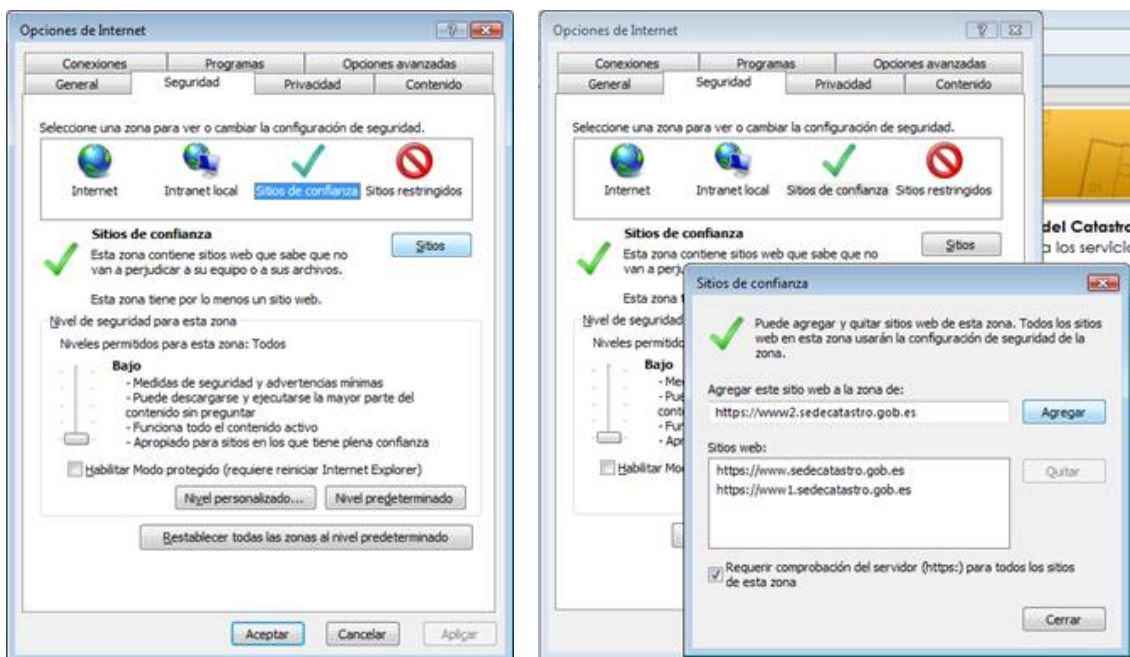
Opciones de Internet

Conexiones | Programas | Opciones avanzadas
General | Seguridad | Privacidad | Contenido

Seleccione una zona para ver o cambiar la configuración de seguridad.

Internet | Intranet local | Sitios de confianza | Sitios restringidos

Sitios de confianza
Esta zona contiene sitios web que sabe que no van a perjudicar a su equipo o a sus archivos.

Sitios

Esta zona tiene por lo menos un sitio web.

Nivel de seguridad para esta zona
Niveles permitidos para esta zona: Todos

Bajo
- Medidas de seguridad y advertencias mínimas
- Puede descargarse y ejecutarse la mayor parte del contenido sin preguntar
- Funciona todo el contenido activo
- Apropiado para sitios en los que tiene plena confianza

Habilitar Modo protegido (requiere reiniciar Internet Explorer)

Nivel personalizado... | Nivel predeterminado

Restablecer todas las zonas al nivel predeterminado

Aceptar | Cancelar | Aplicar

Opciones de Internet

Conexiones | Programas | Opciones avanzadas
General | Seguridad | Privacidad | Contenido

Seleccione una zona para ver o cambiar la configuración de seguridad.

Internet | Intranet local | Sitios de confianza | Sitios restringidos

Sitios de confianza
Esta zona contiene sitios web que sabe que no van a perjudi

Sitios

Esta zona

Nivel de segurida
Niveles permitido

Bajo
- Me
- Pue
conti
- Fur
- Apr

Habilitar Mo

del Catastro
a los servicio

Sitios de confianza

Puede agregar y quitar sitios web de esta zona. Todos los sitios web en esta zona usarán la configuración de seguridad de la zona.

Agregar este sitio web a la zona de:
https://www2.sedecatastro.gob.es

Agregar

Sitios web:
https://www.sedecatastro.gob.es
https://www1.sedecatastro.gob.es

Quitar

Requerir comprobación del servidor (https:) para todos los sitios de esta zona

Cerrar